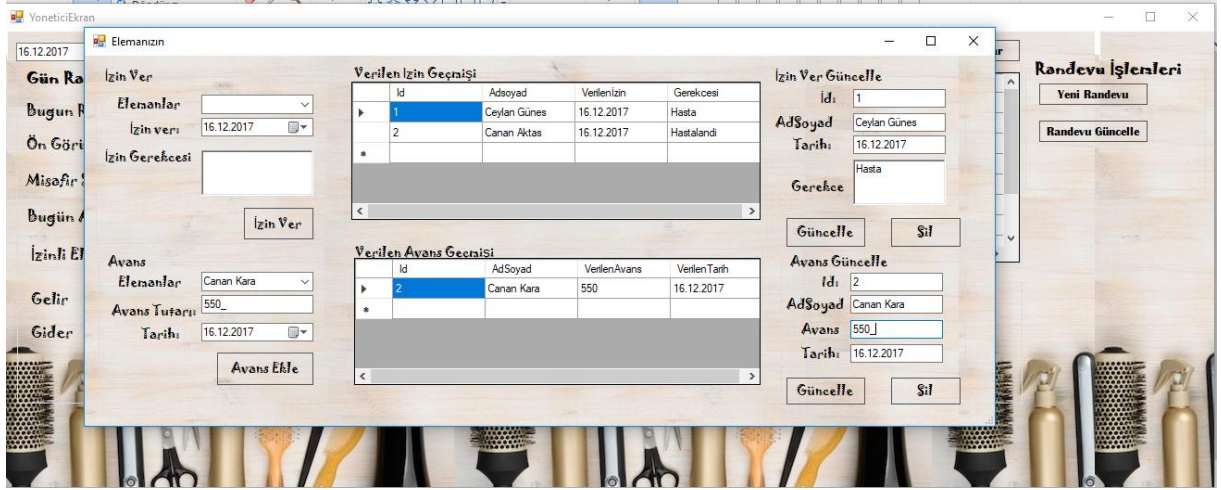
YoneticiEkran

16.12.2017

Gün Ra

Bugun R

Ön Görü

Misafir

Bugün

İzinli El

Gelir

Gider

Randevu İşlemleri

Yeni Randevu

Randevu Güncelle

Elemanızın

İzin Ver

Elemanlar

İzin ver:
16.12.2017

İzin Gerekcesi

İzin Ver

Avans

Elemanlar
Canan Kara

Avans Tutarı:
550_

Tarih:
16.12.2017

Avans Ekle

Verilen İzin Geçmişi

| | Id | Adsoyad | VerilenIzin | Gerekcesi |
|---|---|---|---|---|
| ▸ | 1 | Ceylan Günes | 16.12.2017 | Hasta |
| | 2 | Canan Aktas | 16.12.2017 | Hastalandi |
| * | | | | |

Verilen Avans Geçmişi

| | Id | AdSoyad | VerilenAvans | VerilenTarih |
|---|---|---|---|---|
| ▸ | 2 | Canan Kara | 550 | 16.12.2017 |
| * | | | | |

İzin Ver Güncelle

İd: 1

AdSoyad
Ceylan Günes

Tarih:
16.12.2017

Gerekce
Hasta

Güncelle

Sil

Avans Güncelle

İd: 2

AdSoyad
Canan Kara

Avans
550

Tarih:
16.12.2017

Güncelle

Sil